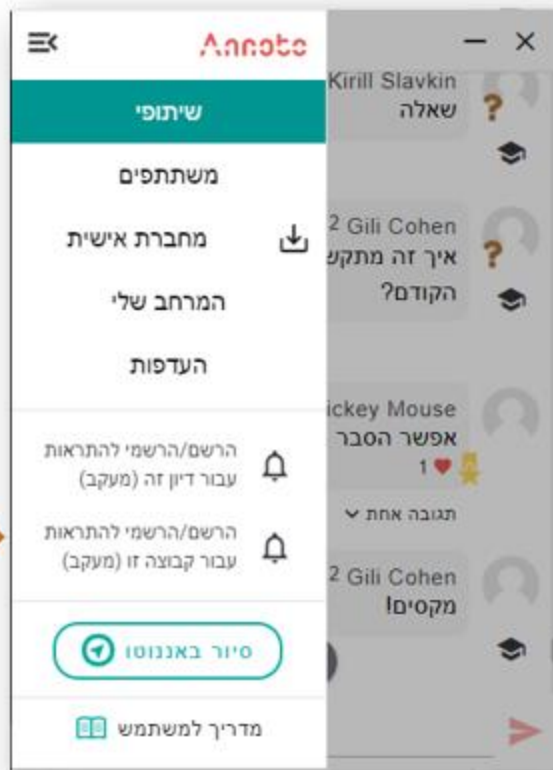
Annoto

שיתופי

משתתפים

מחברת אישית

המרחב שלי

העדפות

הרשם/הרשמי להתראות עבור דיון זה (מעקב)

הרשם/הרשמי להתראות עבור קבוצה זו (מעקב)

סיור באננוטו

מדריך למשתמש

Kirill Slavkin
שאלה

2 Gili Cohen
איך זה מתקש
הקודם?

ickey Mouse
אפשר הסבר
1

תגובה אחת

2 Gili Cohen
מקסים!